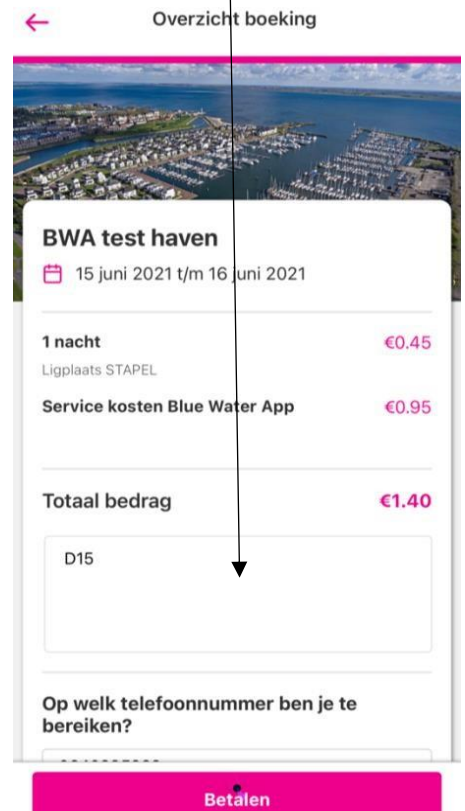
←

Overzicht boeking

BWA test haven

15 juni 2021 t/m 16 juni 2021

1 nacht €0.45

Ligplaats STAPEL

Service kosten Blue Water App €0.95

Totaal bedrag €1.40

D15

Op welk telefoonnummer ben je te bereiken?

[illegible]

Betalen